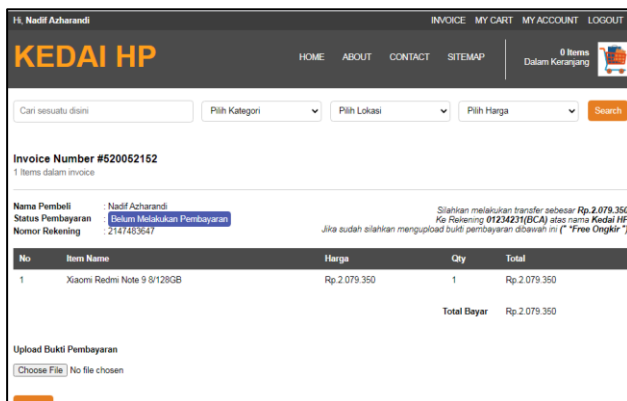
Hi, Nadif Azharandi

INVOICE MY CART MY ACCOUNT LOGOUT

KEDAI HP

HOME ABOUT CONTACT SITEMAP

0 Items
Dalam Keranjang

Cari sesuatu disini

Pilih Kategori

Pilih Lokasi

Pilih Harga

Search

Invoice Number #520052152

1 Items dalam invoice

Nama Pembeli : Nadif Azharandi
Status Pembayaran : Belum Melakukan Pembayaran
Nomor Rekening : 2147483647

Silahkan melakukan transfer sebesar Rp.2.079.35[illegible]
Ke Rekening 01234231(BCA) atas nama Kedai H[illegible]
Jika sudah silahkan mengupload bukti pembayaran dibawah ini (" *Free Ongkir* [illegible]

| No | Item Name | Harga | Qty | Total |
|---|---|---|---|---|
| 1 | Xiaomi Redmi Note 9 8/128GB | Rp.2.079.350 | 1 | Rp.2.079.350 |
| | | | Total Bayar | Rp.2.079.350 |

Upload Bukti Pembayaran

Choose File No file chosen